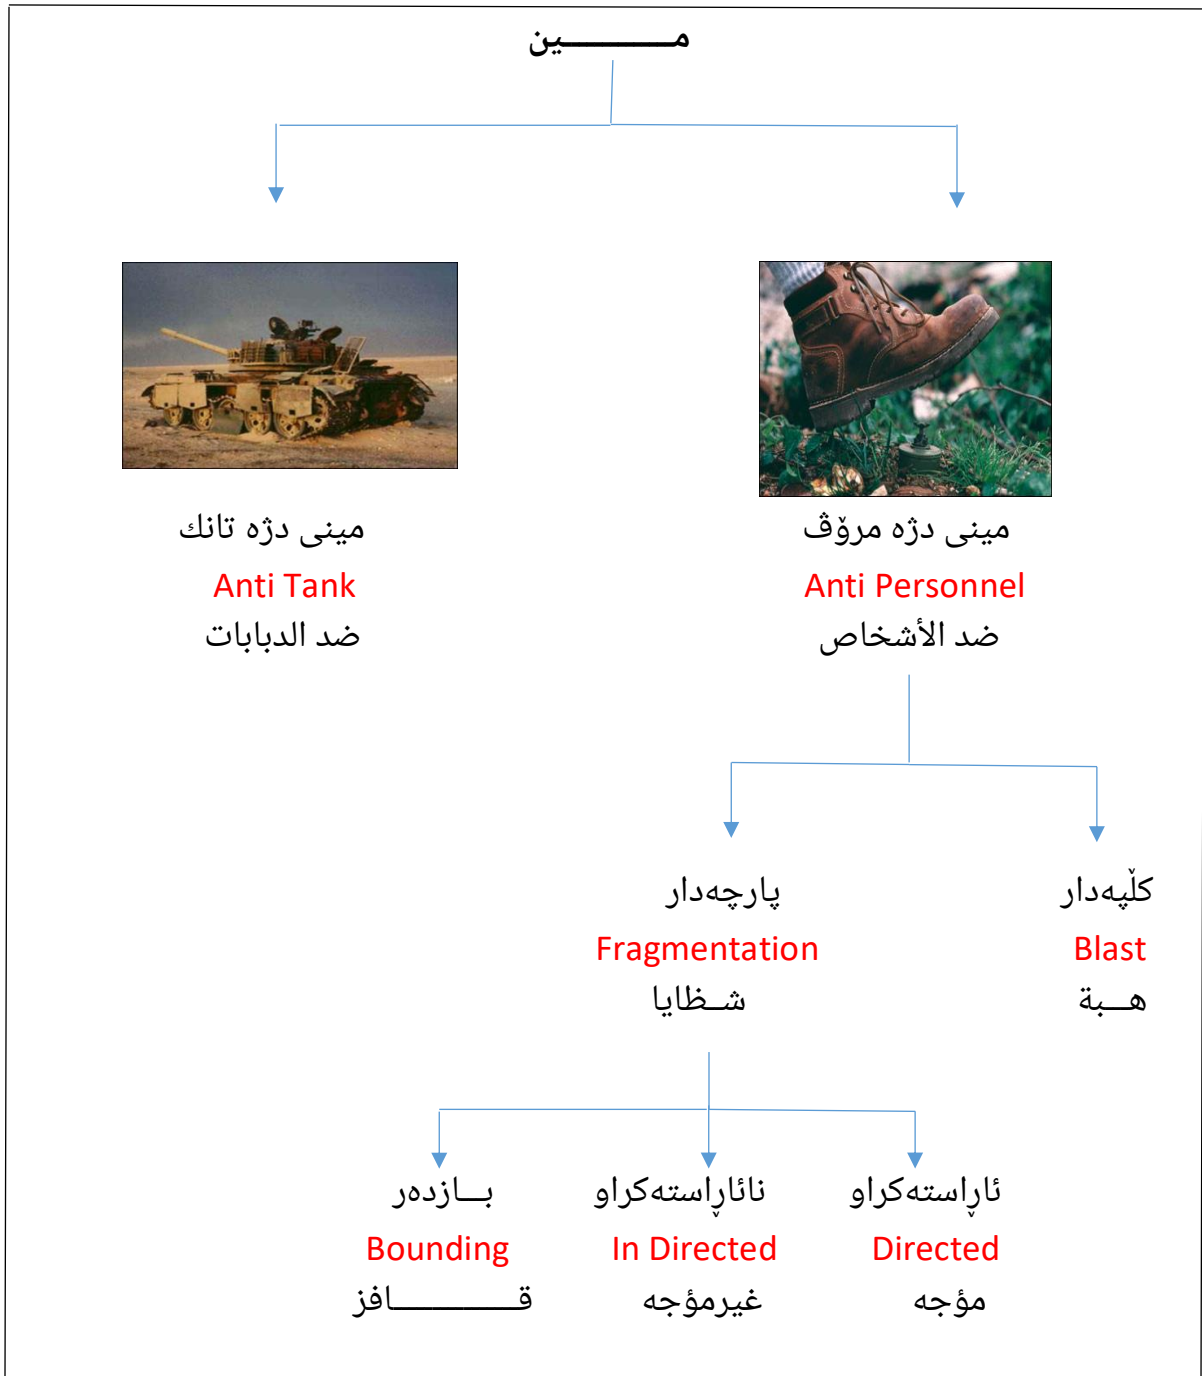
مـــــــين

مینی دژە مرۆڤ
Anti Personnel
ضد الأشخاص

مینی دژە تانك
Anti Tank
ضد الدبابات

کلّپەدار
Blast
هــبة

پارچەدار
Fragmentation
شـظايا

ئاڕاستەکراو
Directed
مؤجه

نائاڕاستەکراو
In Directed
غيرمؤجه

بـــازدەر
Bounding
قـــــــافز